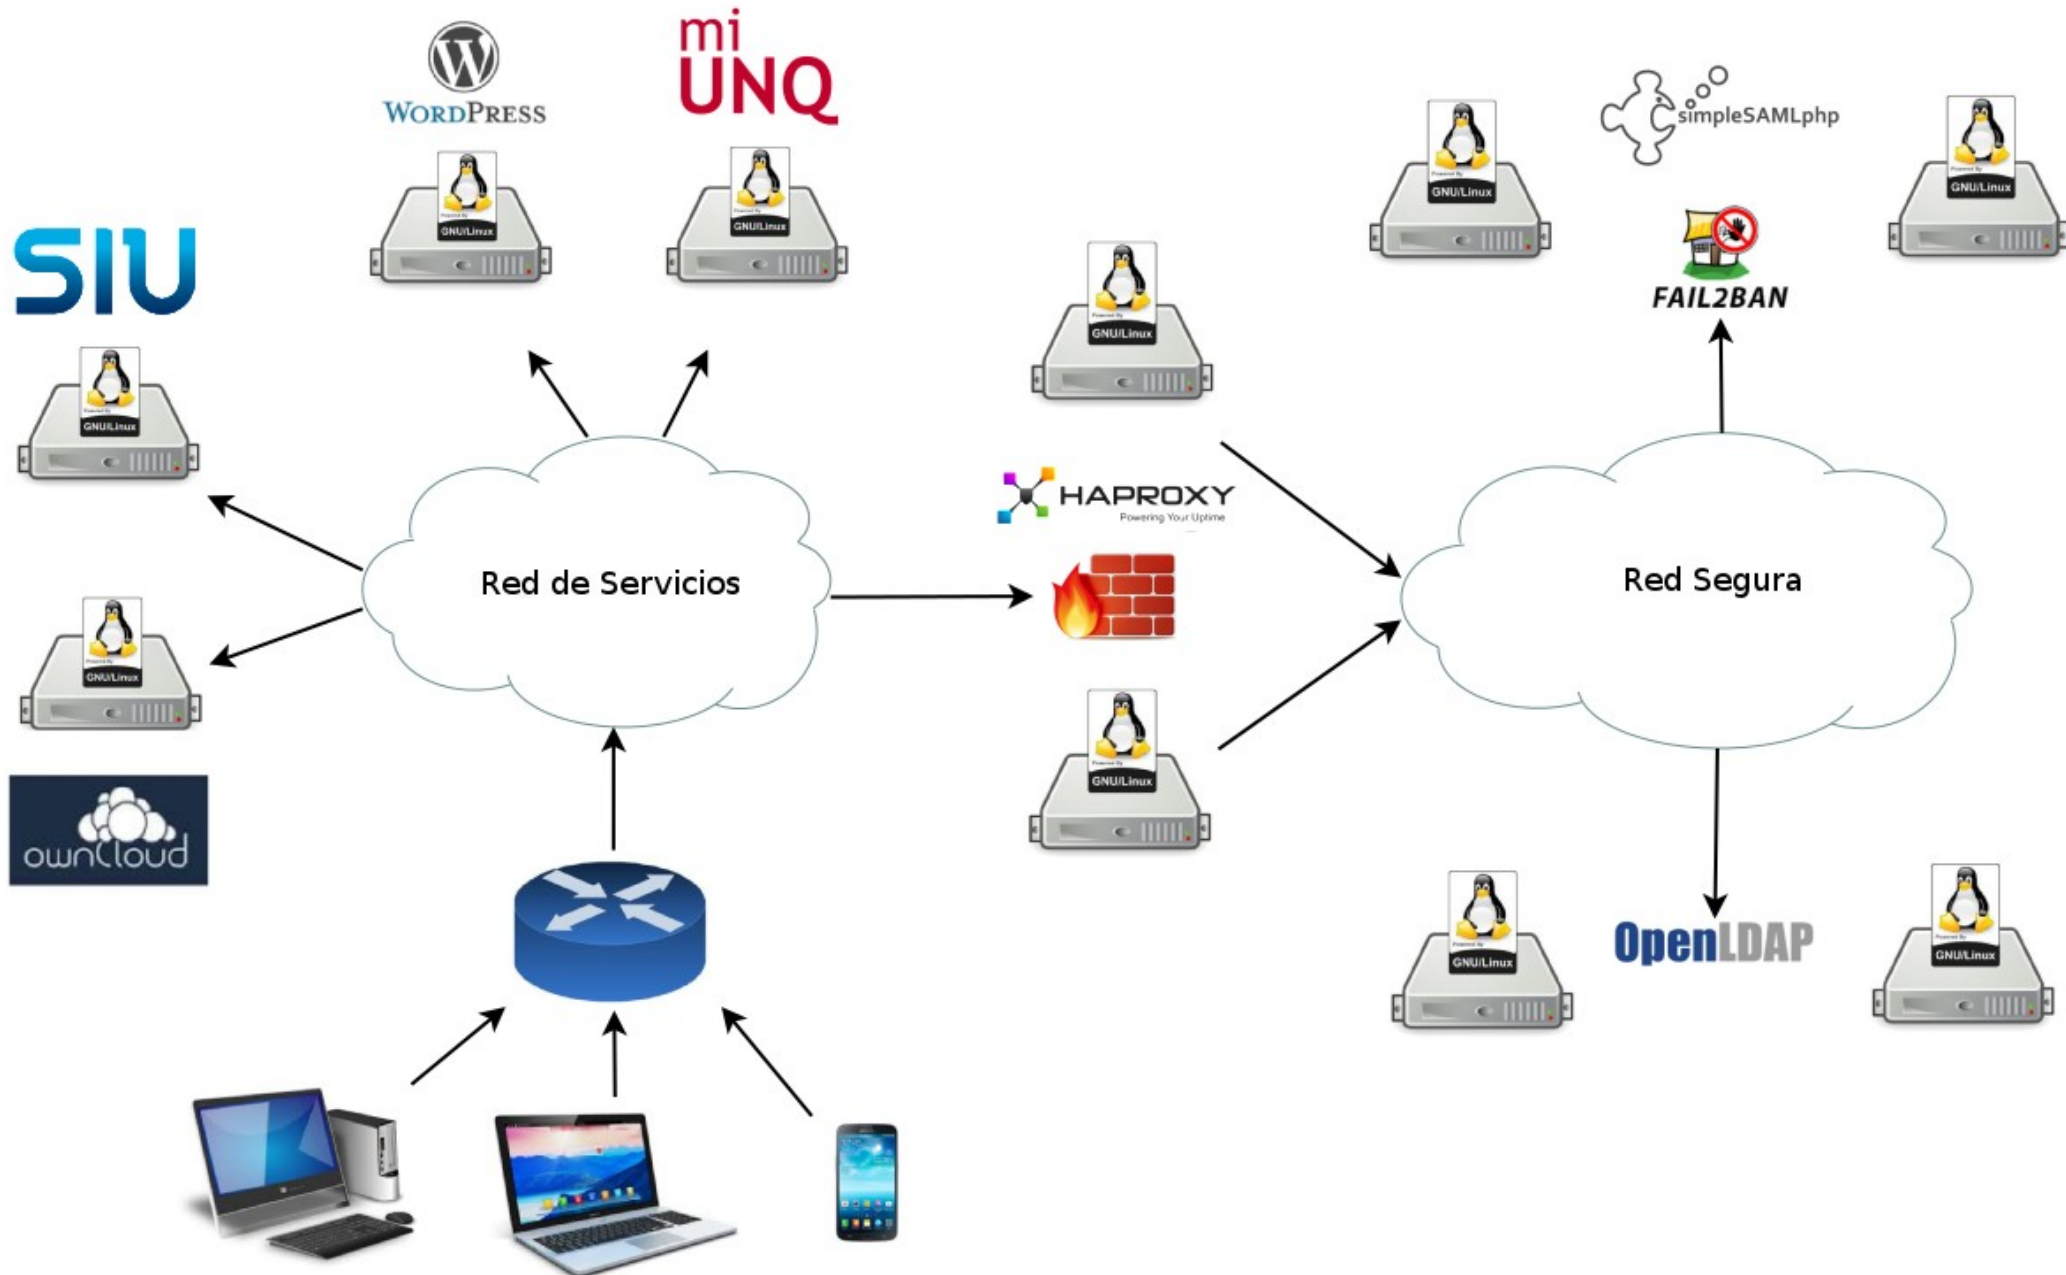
WordPress

mi
UNQ

simpleSAMLphp

GNU/Linux

GNU/Linux

GNU/Linux

GNU/Linux

SIU

GNU/Linux

GNU/Linux

FAIL2BAN

HAPROXY
Powering Your Uptime

Red de Servicios

Red Segura

GNU/Linux

GNU/Linux

ownCloud

GNU/Linux

GNU/Linux

OpenLDAP

GNU/Linux